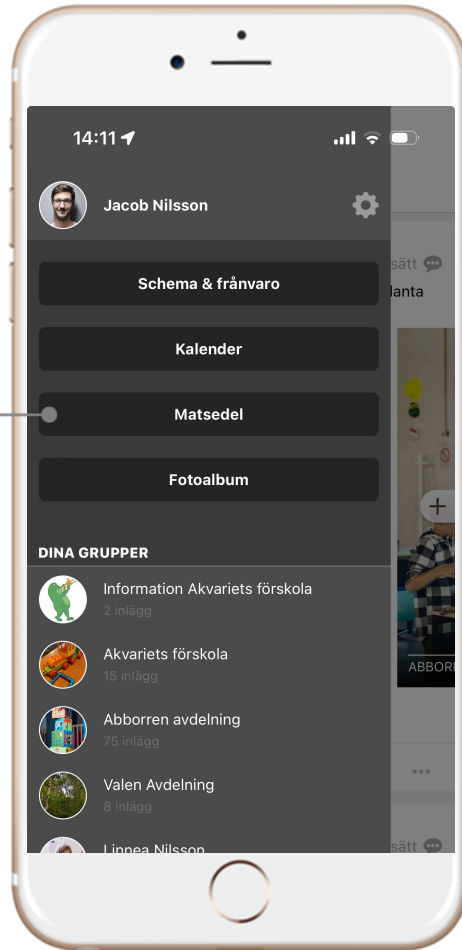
14:11

Jacob Nilsson

Schema & frånvaro

Kalender

Matsedel

Fotoalbum

DINA GRUPPER

Information Akvariets förskola
2 inlägg

Akvariets förskola
15 inlägg

Abborren avdelning
75 inlägg

Valen Avdelning
8 inlägg

Linnea Nilsson

sätt
lanta

ABBORR

sätt